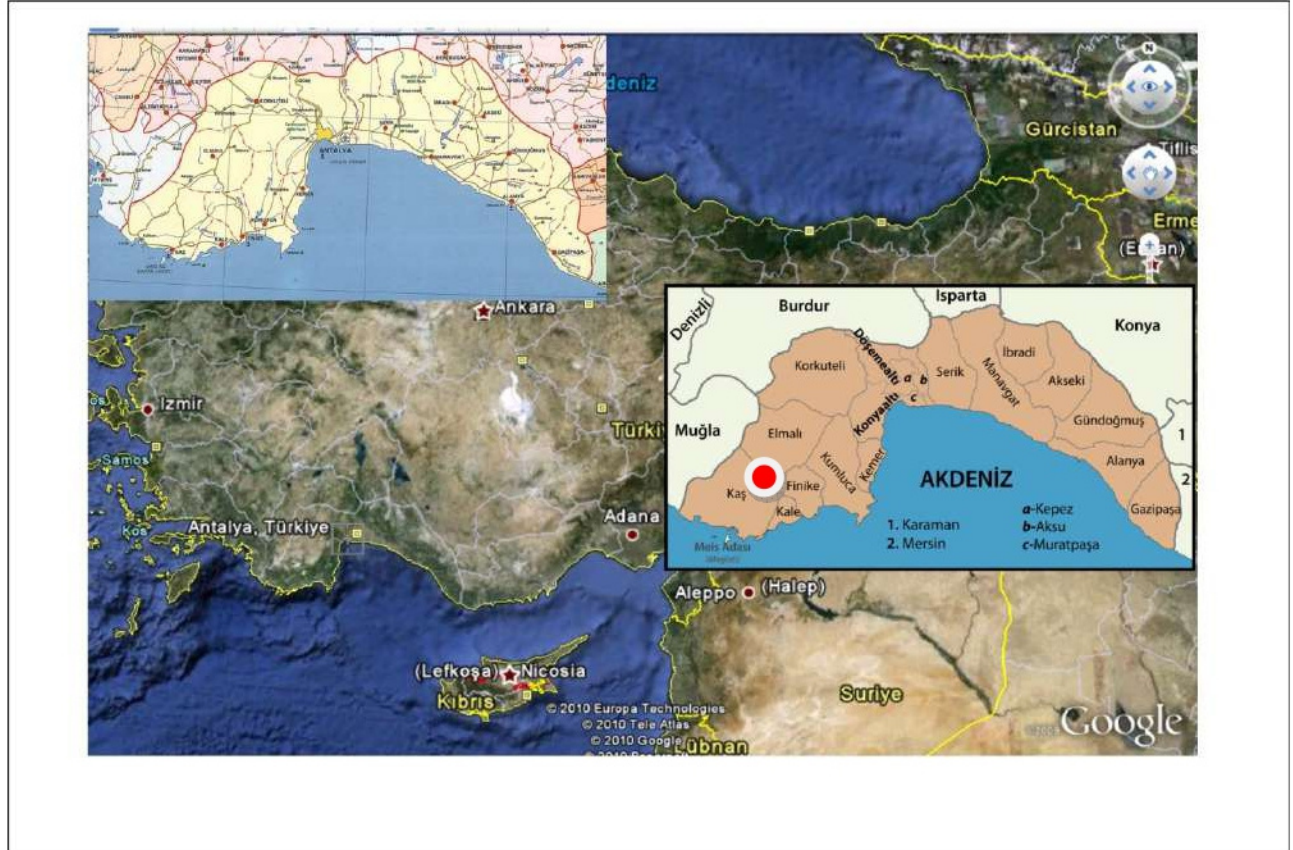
deniz

Gürcistan

Tiflis

Erme

(E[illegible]an)

Ankara

Izmir

Samos

Kos

Antalya, Türkiye

Türki

Adana

Aleppo (Halep)

(Lefkoşa) Nicosia

Kıbrıs

© 2010 Europa Technologies
© 2010 Tele Atlas
© 2010 Google
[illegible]

Lübnan

Suriye

Google

Burdur

Isparta

Konya

Denizli

Döşemealtı

Korkuteli

a

b

c

Serik

Manavgat

İbradi

Akseki

Konyaaltı

Muğla

Elmalı

Gündoğmuş

1

Kumluca

Kemer

Alanya

Kaş

Finike

AKDENİZ

2

Kale

Gazipaşa

Meis Adası

1. Karaman
2. Mersin

a-Kepez
b-Aksu
c-Muratpaşa

ANTALYA